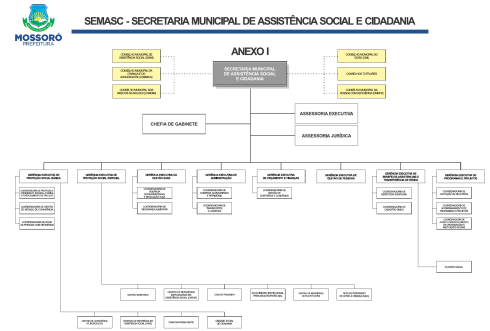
MOSSORÓ
PREFEITURA

SEMASC - SECRETARIA MUNICIPAL DE ASSISTÊNCIA SOCIAL E CIDADANIA

ANEXO I

CONSELHO MUNICIPAL DE ASSISTÊNCIA SOCIAL (CMAS)

CONSELHO MUNICIPAL DA CRIANÇA E DO ADOLESCENTE (COMDICA)

CONSELHO MUNICIPAL DOS DIREITOS DO IDOSO (CMDPI)

SECRETÁRIO MUNICIPAL DE ASSISTÊNCIA SOCIAL E CIDADANIA

CONSELHO MUNICIPAL DO IDOSO (CMI)

CONSELHO TUTELAR

CONSELHO MUNICIPAL DE SEGURANÇA ALIMENTAR

ASSESSORIA EXECUTIVA

CHEFIA DE GABINETE

ASSESSORIA JURÍDICA

GERÊNCIA EXECUTIVA DE PROTEÇÃO SOCIAL BÁSICA

GERÊNCIA EXECUTIVA DE PROTEÇÃO SOCIAL ESPECIAL

GERÊNCIA EXECUTIVA DO CADASTRO ÚNICO

GERÊNCIA EXECUTIVA ADMINISTRATIVA

GERÊNCIA EXECUTIVA DE ORÇAMENTO E FINANÇAS

GERÊNCIA EXECUTIVA DE GESTÃO DE PESSOAS

GERÊNCIA EXECUTIVA DE SEGURANÇA ALIMENTAR E NUTRICIONAL

GERÊNCIA EXECUTIVA DE PROGRAMAS E PROJETOS

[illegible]